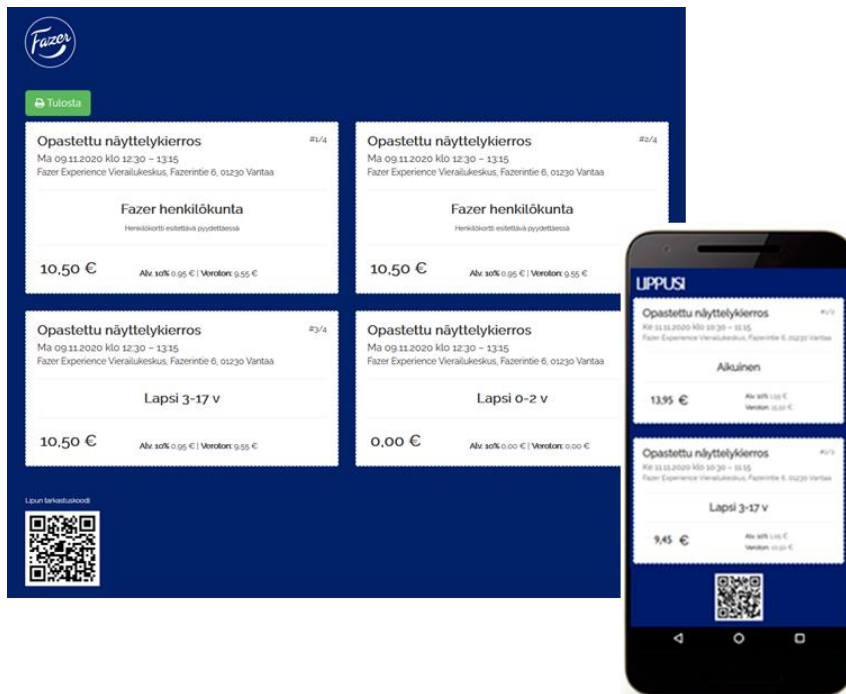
Fazer

Tulosta

Opastettu näyttelykierros
#1/4
Ma 09.11.2020 klo 12:30 – 13:15
Fazer Experience Vierailukeskus, Fazerintie 6, 01230 Vantaa

Fazer henkilökunta
Henkilökortti esitettävä pyydettäessä

10,50 €
Alv. 10% 0,95 € | Veroton: 9,55 €

Opastettu näyttelykierros
#2/4
Ma 09.11.2020 klo 12:30 – 13:15
Fazer Experience Vierailukeskus, Fazerintie 6, 01230 Vantaa

Fazer henkilökunta
Henkilökortti esitettävä pyydettäessä

10,50 €
Alv. 10% 0,95 € | Veroton: 9,55 €

Opastettu näyttelykierros
#3/4
Ma 09.11.2020 klo 12:30 – 13:15
Fazer Experience Vierailukeskus, Fazerintie 6, 01230 Vantaa

Lapsi 3-17 v

10,50 €
Alv. 10% 0,95 € | Veroton: 9,55 €

Opastettu näyttelykierros
Ma 09.11.2020 klo 12:30 – 13:15
Fazer Experience Vierailukeskus, Fazerintie 6, 01230 Vantaa

Lapsi 0-2 v

0,00 €
Alv. 10% 0,00 € | Veroton: 0,00 €

Lipun tarkastuskoodi

LIPPUSI

Opastettu näyttelykierros
#1/2
Ke 11.11.2020 klo 10:30 – 11:15
Fazer Experience Vierailukeskus, Fazerintie 6, 01230 Vantaa

Aikuinen

13,95 €
Alv. 10% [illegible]
Veroton: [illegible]

Opastettu näyttelykierros
#2/2
Ke 11.11.2020 klo 10:30 – 11:15
Fazer Experience Vierailukeskus, Fazerintie 6, 01230 Vantaa

Lapsi 3-17 v

9,45 €
Alv. 10% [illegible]
Veroton: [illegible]